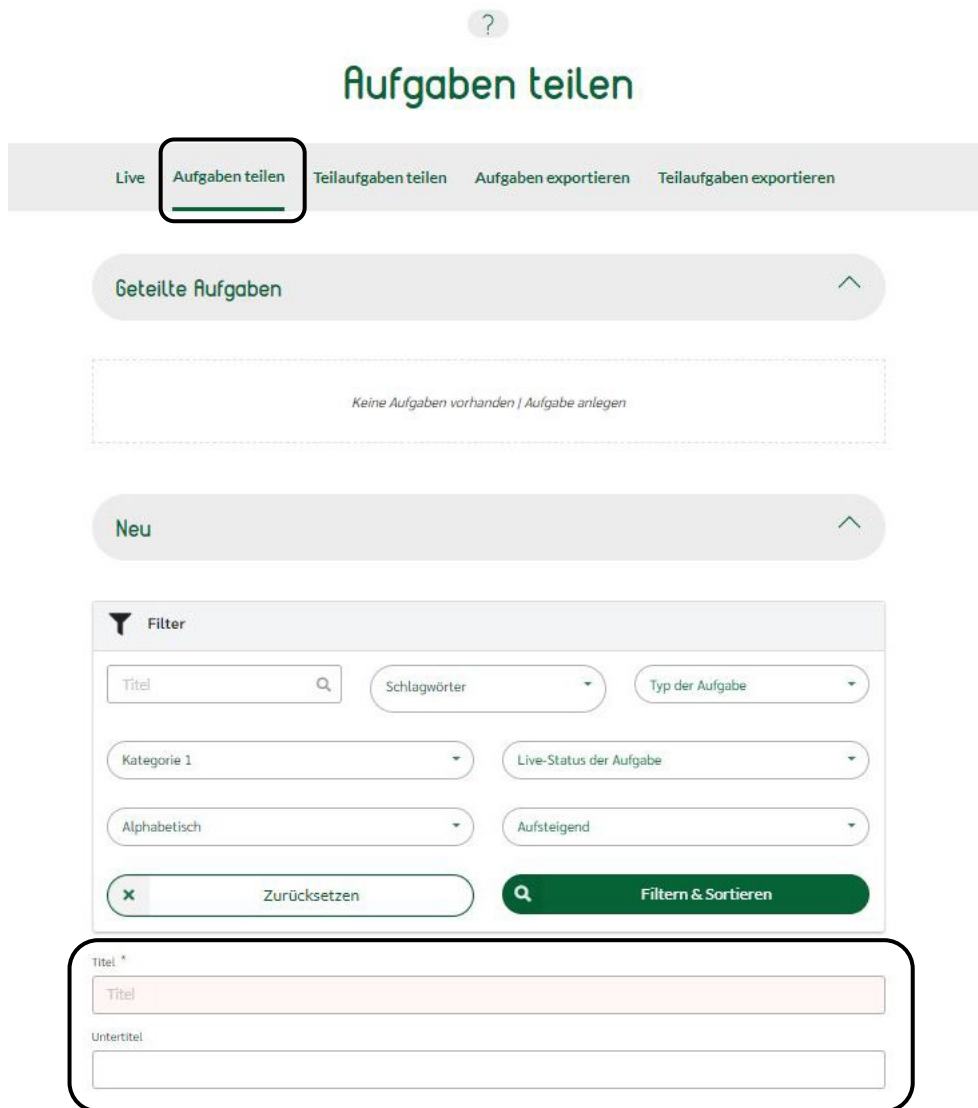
?

Aufgaben teilen

Live | Aufgaben teilen | Teilaufgaben teilen | Aufgaben exportieren | Teilaufgaben exportieren

Geteilte Aufgaben

Keine Aufgaben vorhanden | Aufgabe anlegen

Neu

Filter

Titel

Schlagwörter

Typ der Aufgabe

Kategorie 1

Live-Status der Aufgabe

Alphabetisch

Aufsteigend

Zurücksetzen

Filtern & Sortieren

Titel *

Titel

Untertitel